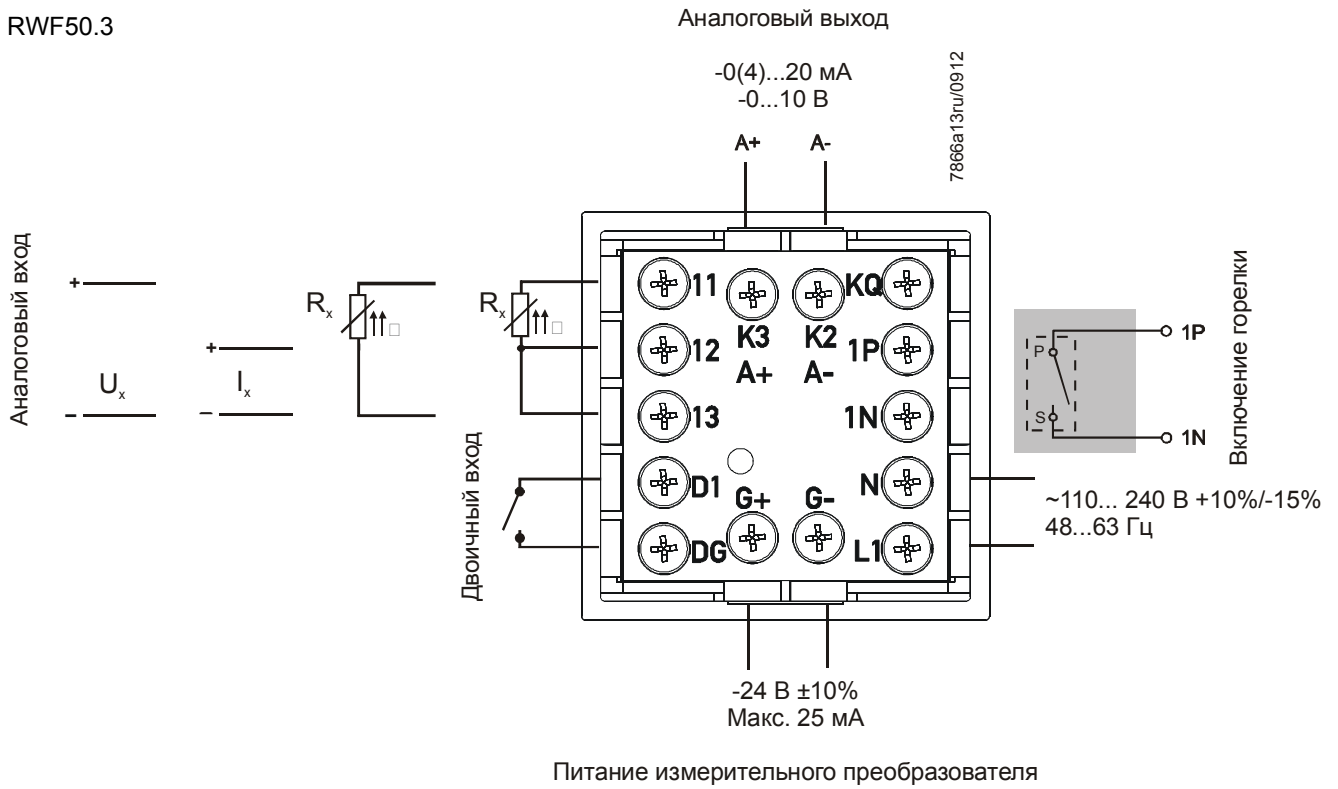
RWF50.3

Аналоговый выход

-0(4)...20 мА
-0...10 В

7866a13ru/0912

A+ A-

Аналоговый вход

+
$U_x$
–

+
$I_x$
–

$R_x$

$R_x$

11
12
13
D1
DG

K3
A+

K2
A-

KQ
1P
1N
N
L1

G+ G-

Двоичный вход

P
S

1P
1N

Включение горелки

~110... 240 В +10%/-15%
48...63 Гц

-24 В ±10%
Макс. 25 мА

Питание измерительного преобразователя